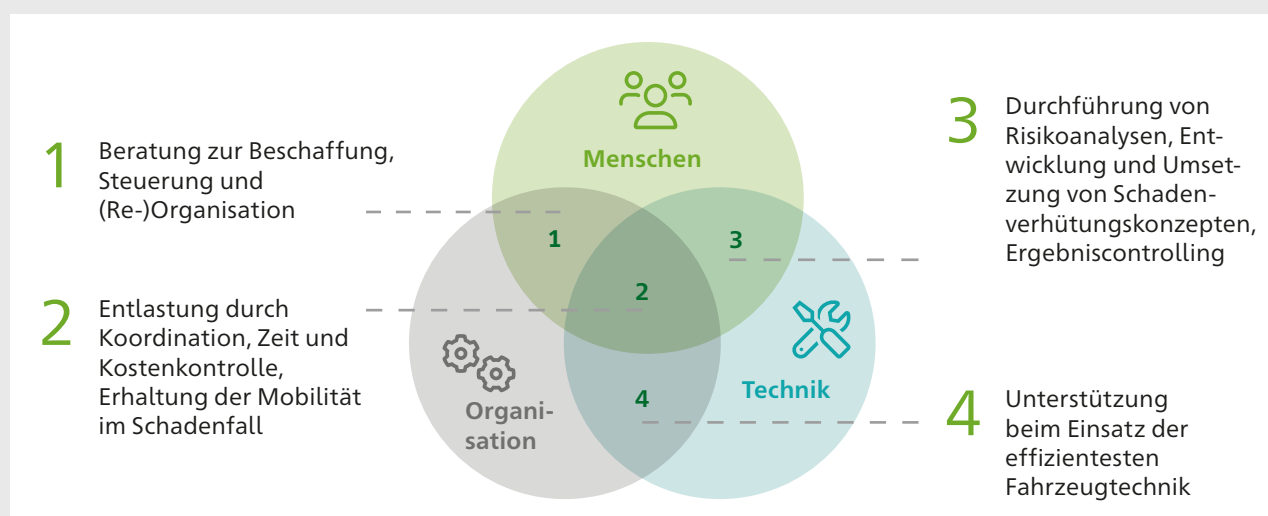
1 Beratung zur Beschaffung, Steuerung und (Re-)Organisation

2 Entlastung durch Koordination, Zeit und Kostenkontrolle, Erhaltung der Mobilität im Schadenfall

Menschen

1

2

3

4

Organisation

Technik

3 Durchführung von Risikoanalysen, Entwicklung und Umsetzung von Schadenverhütungskonzepten, Ergebniscontrolling

4 Unterstützung beim Einsatz der effizientesten Fahrzeugtechnik